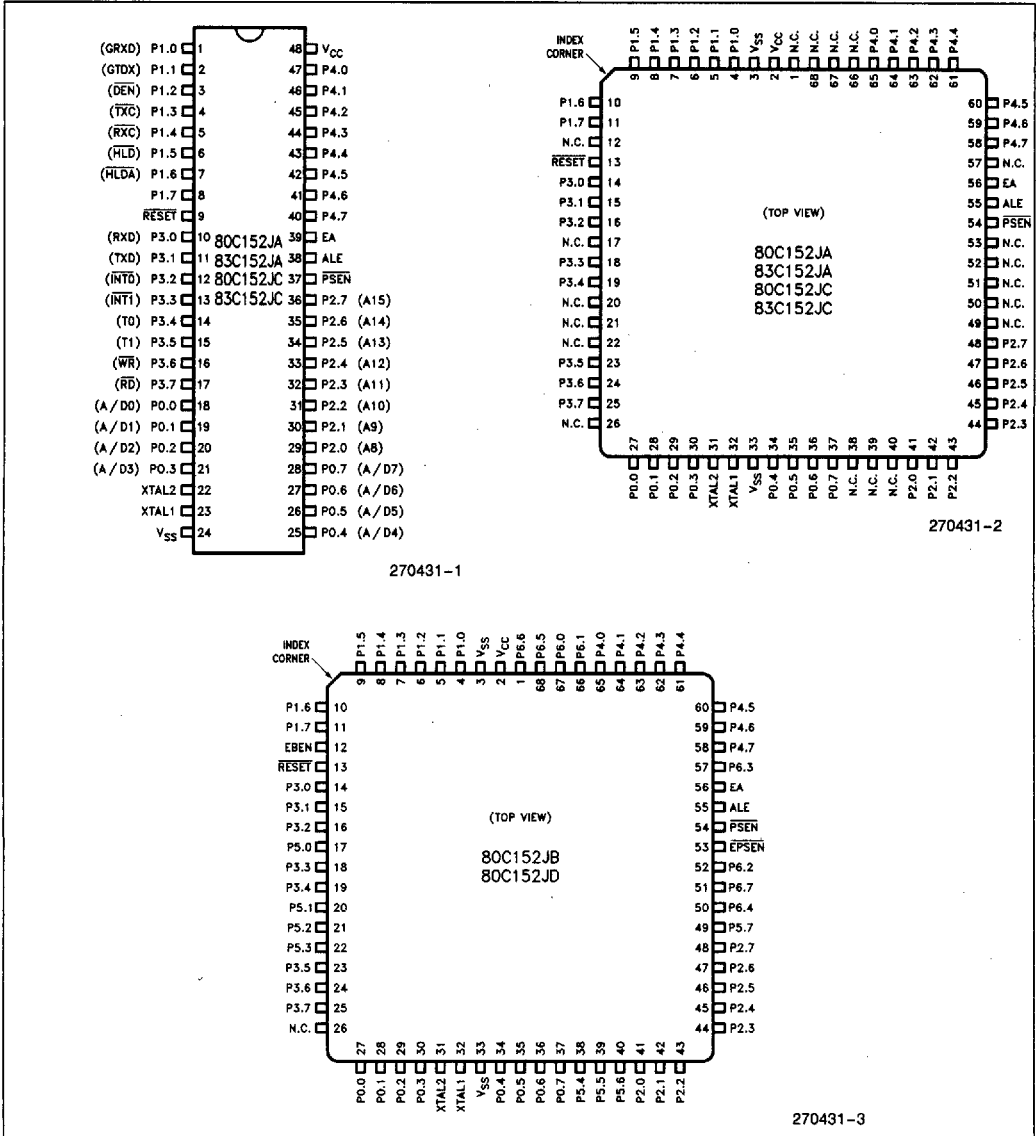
(GRXD) P1.0 1
(GTDX) P1.1 2
($\overline{DEN}$) P1.2 3
($\overline{TXC}$) P1.3 4
($\overline{RXC}$) P1.4 5
($\overline{HLD}$) P1.5 6
($\overline{HLDA}$) P1.6 7
P1.7 8
$\overline{RESET}$ 9
(RXD) P3.0 10
(TXD) P3.1 11
($\overline{INT0}$) P3.2 12
($\overline{INT1}$) P3.3 13
(T0) P3.4 14
(T1) P3.5 15
($\overline{WR}$) P3.6 16
($\overline{RD}$) P3.7 17
(A/D0) P0.0 18
(A/D1) P0.1 19
(A/D2) P0.2 20
(A/D3) P0.3 21
XTAL2 22
XTAL1 23
$V_{SS}$ 24

48 $V_{CC}$
47 P4.0
46 P4.1
45 P4.2
44 P4.3
43 P4.4
42 P4.5
41 P4.6
40 P4.7
39 EA
38 ALE
37 $\overline{PSEN}$
36 P2.7 (A15)
35 P2.6 (A14)
34 P2.5 (A13)
33 P2.4 (A12)
32 P2.3 (A11)
31 P2.2 (A10)
30 P2.1 (A9)
29 P2.0 (A8)
28 P0.7 (A/D7)
27 P0.6 (A/D6)
26 P0.5 (A/D5)
25 P0.4 (A/D4)

80C152JA
83C152JA
80C152JC
83C152JC

270431-1

INDEX CORNER

9 P1.5
8 P1.4
7 P1.3
6 P1.2
5 P1.1
4 P1.0
3 $V_{SS}$
2 $V_{CC}$
1 N.C.
68 N.C.
67 N.C.
66 N.C.
65 P4.0
64 P4.1
63 P4.2
62 P4.3
61 P4.4

P1.6 10
P1.7 11
N.C. 12
$\overline{RESET}$ 13
P3.0 14
P3.1 15
P3.2 16
N.C. 17
P3.3 18
P3.4 19
N.C. 20
N.C. 21
N.C. 22
P3.5 23
P3.6 24
P3.7 25
N.C. 26

(TOP VIEW)

80C152JA
83C152JA
80C152JC
83C152JC

60 P4.5
59 P4.6
58 P4.7
57 N.C.
56 EA
55 ALE
54 $\overline{PSEN}$
53 N.C.
52 N.C.
51 N.C.
50 N.C.
49 N.C.
48 P2.7
47 P2.6
46 P2.5
45 P2.4
44 P2.3

27 P0.0
28 P0.1
29 P0.2
30 P0.3
31 XTAL2
32 XTAL1
33 $V_{SS}$
34 P0.4
35 P0.5
36 P0.6
37 P0.7
38 N.C.
39 N.C.
40 N.C.
41 P2.0
42 P2.1
43 P2.2

270431-2

INDEX CORNER

9 P1.5
8 P1.4
7 P1.3
6 P1.2
5 P1.1
4 P1.0
3 $V_{SS}$
2 $V_{CC}$
1 P6.6
68 P6.5
67 P6.0
66 P6.1
65 P4.0
64 P4.1
63 P4.2
62 P4.3
61 P4.4

P1.6 10
P1.7 11
EBEN 12
$\overline{RESET}$ 13
P3.0 14
P3.1 15
P3.2 16
P5.0 17
P3.3 18
P3.4 19
P5.1 20
P5.2 21
P5.3 22
P3.5 23
P3.6 24
P3.7 25
N.C. 26

(TOP VIEW)

80C152JB
80C152JD

60 P4.5
59 P4.6
58 P4.7
57 P6.3
56 EA
55 ALE
54 $\overline{PSEN}$
53 $\overline{EPSEN}$
52 P6.2
51 P6.7
50 P6.4
49 P5.7
48 P2.7
47 P2.6
46 P2.5
45 P2.4
44 P2.3

27 P0.0
28 P0.1
29 P0.2
30 P0.3
31 XTAL2
32 XTAL1
33 $V_{SS}$
34 P0.4
35 P0.5
36 P0.6
37 P0.7
38 P5.4
39 P5.5
40 P5.6
41 P2.0
42 P2.1
43 P2.2

270431-3